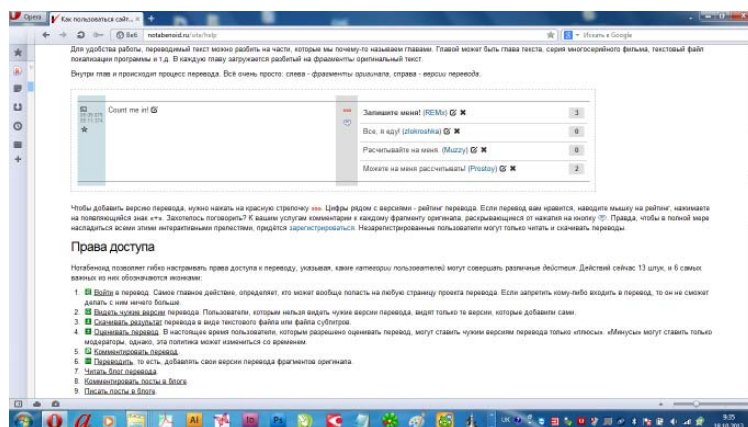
Opera | Как пользоваться сайт... | +

notabenoid.ru/site/help

Искать в Google

Для удобства работы, переводимый текст можно разбить на части, которые мы почему-то называем главами. Главой может быть глава текста, серия многосерийного фильма, текстовый файл локализации программы и т.д. В каждую главу загружается разбитый на фрагменты оригинальный текст.

Внутри глав и происходит процесс перевода. Всё очень просто: слева - фрагменты оригинала, справа - версии перевода.

Count me in!

Запишите меня! (REMx) 3

Все, я еду! (zlokroshka) 0

Рассчитывайте на меня. (Muzzy) 0

Можете на меня рассчитывать! (Pristoy) 2

Чтобы добавить версию перевода, нужно нажать на красную стрелочку. Цифры рядом с версиями - рейтинг перевода. Если перевод вам нравится, наводите мышку на рейтинг, нажимайте на появляющийся знак «+». Захотелось поговорить? К вашим услугам комментарии к каждому фрагменту оригинала, раскрывающиеся от нажатия на кнопку. Правда, чтобы в полной мере насладиться всеми этими интерактивными прелестями, придётся зарегистрироваться. Незарегистрированные пользователи могут только читать и скачивать переводы.

Права доступа

Нотабеноид позволяет гибко настраивать права доступа к переводу, указывая, какие категории пользователей могут совершать различные действия. Действий сейчас 13 штук, и 6 самых важных из них обозначаются иконками:

1. Войти в перевод. Самое главное действие, определяет, кто может вообще попасть на любую страницу проекта перевода. Если запретить кому-либо входить в перевод, то он не сможет делать с ним ничего больше.
2. Видеть чужие версии перевода. Пользователи, которым нельзя видеть чужие версии перевода, видят только те версии, которые добавили сами.
3. Скачивать результат перевода в виде текстового файла или файла субтитров.
4. Оценивать перевод. В настоящее время пользователи, которым разрешено оценивать перевод, могут ставить чужим версиям перевода только «плюсы». «Минусы» могут ставить только модераторы, однако, эта политика может измениться со временем.
5. Комментировать перевод.
6. Переводить, то есть, добавлять свои версии перевода фрагментов оригинала.
7. Читать блог перевода.
8. Комментировать посты в блоге.
9. Писать посты в блоге.

9:35
18.10.2013